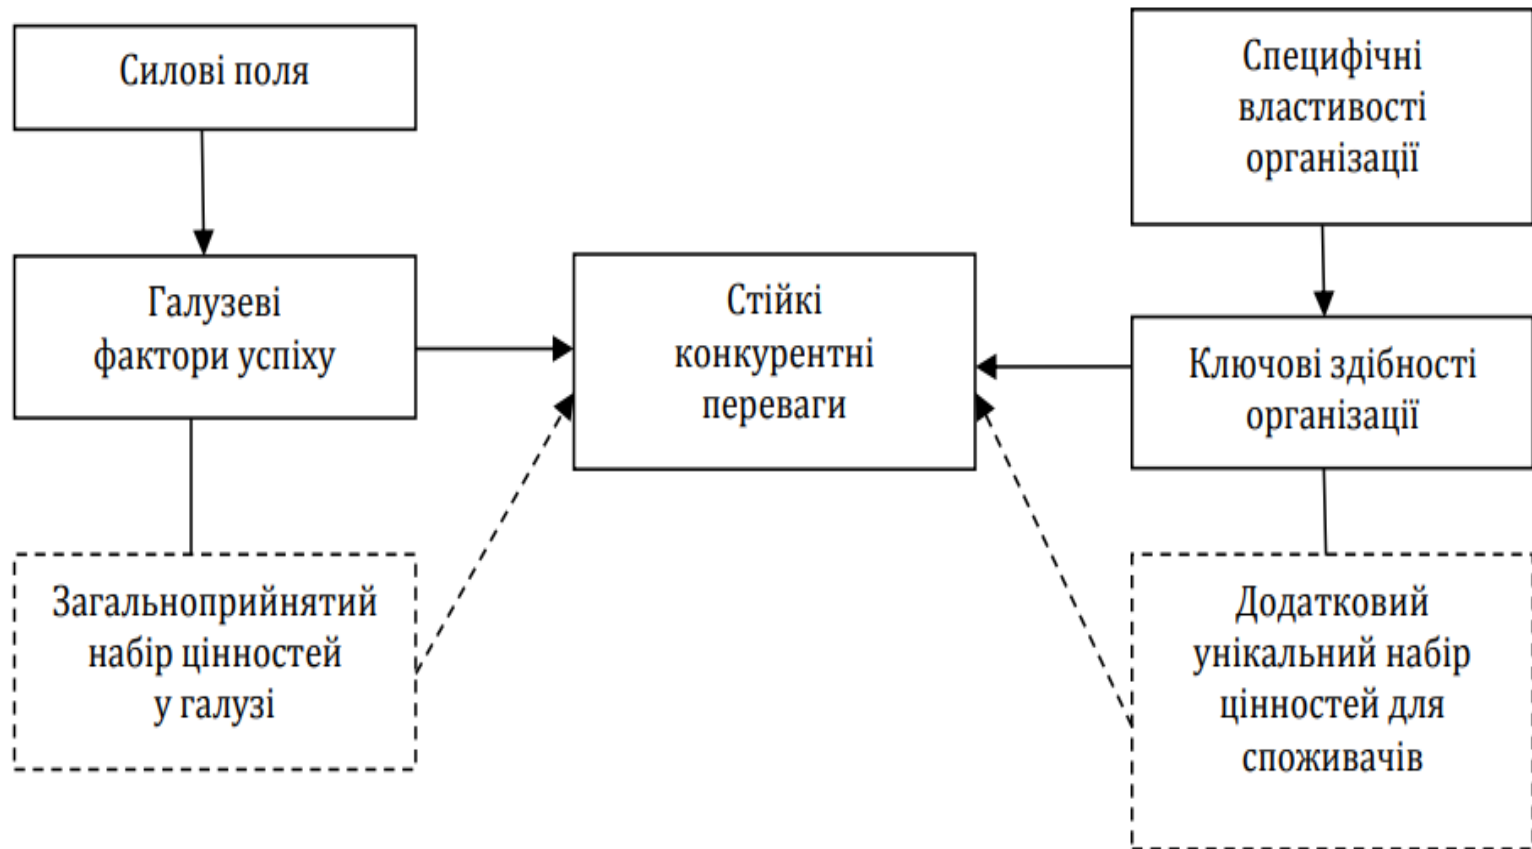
Силові поля

Галузеві фактори успіху

Загальноприйнятий набір цінностей у галузі

Стійкі конкурентні переваги

Специфічні властивості організації

Ключові здібності організації

Додатковий унікальний набір цінностей для споживачів